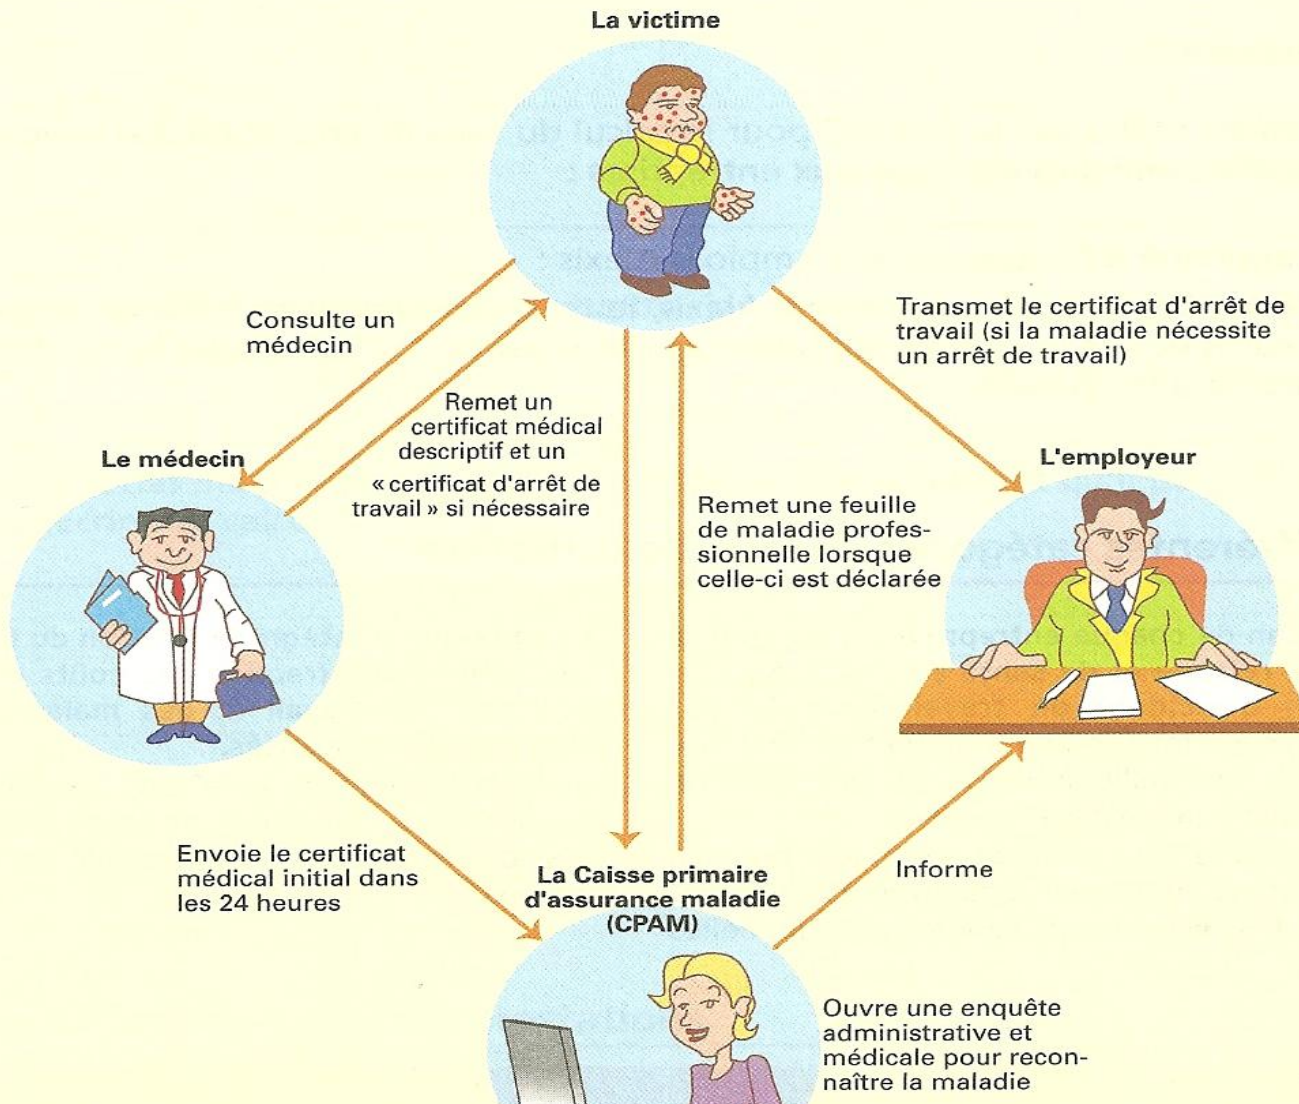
La victime

Consulte un médecin

Transmet le certificat d'arrêt de travail (si la maladie nécessite un arrêt de travail)

Remet un certificat médical descriptif et un « certificat d'arrêt de travail » si nécessaire

Le médecin

L'employeur

Remet une feuille de maladie professionnelle lorsque celle-ci est déclarée

Envoie le certificat médical initial dans les 24 heures

La Caisse primaire d'assurance maladie (CPAM)

Informe

Ouvre une enquête administrative et médicale pour reconnaître la maladie